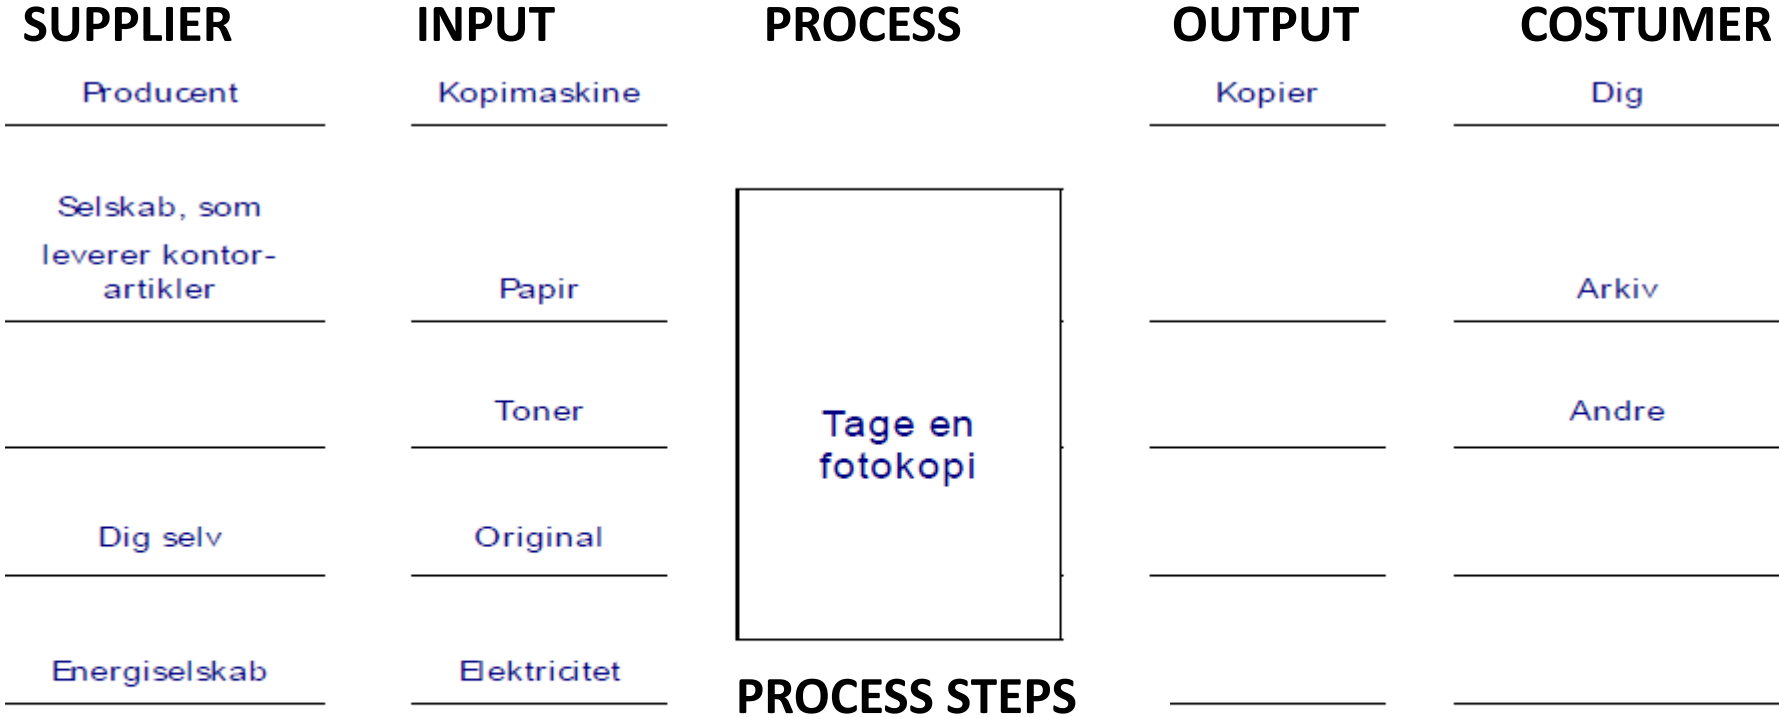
| SUPPLIER | INPUT | PROCESS | OUTPUT | COSTUMER |
|---|---|---|---|---|
| Producent | Kopimaskine | | Kopier | Dig |
| Selskab, som leverer kontorartikler | Papir | | | Arkiv |
| | Toner | Tage en fotokopi | | Andre |
| Dig selv | Original | | | |
| Energiselskab | Elektricitet | | | |

PROCESS STEPS